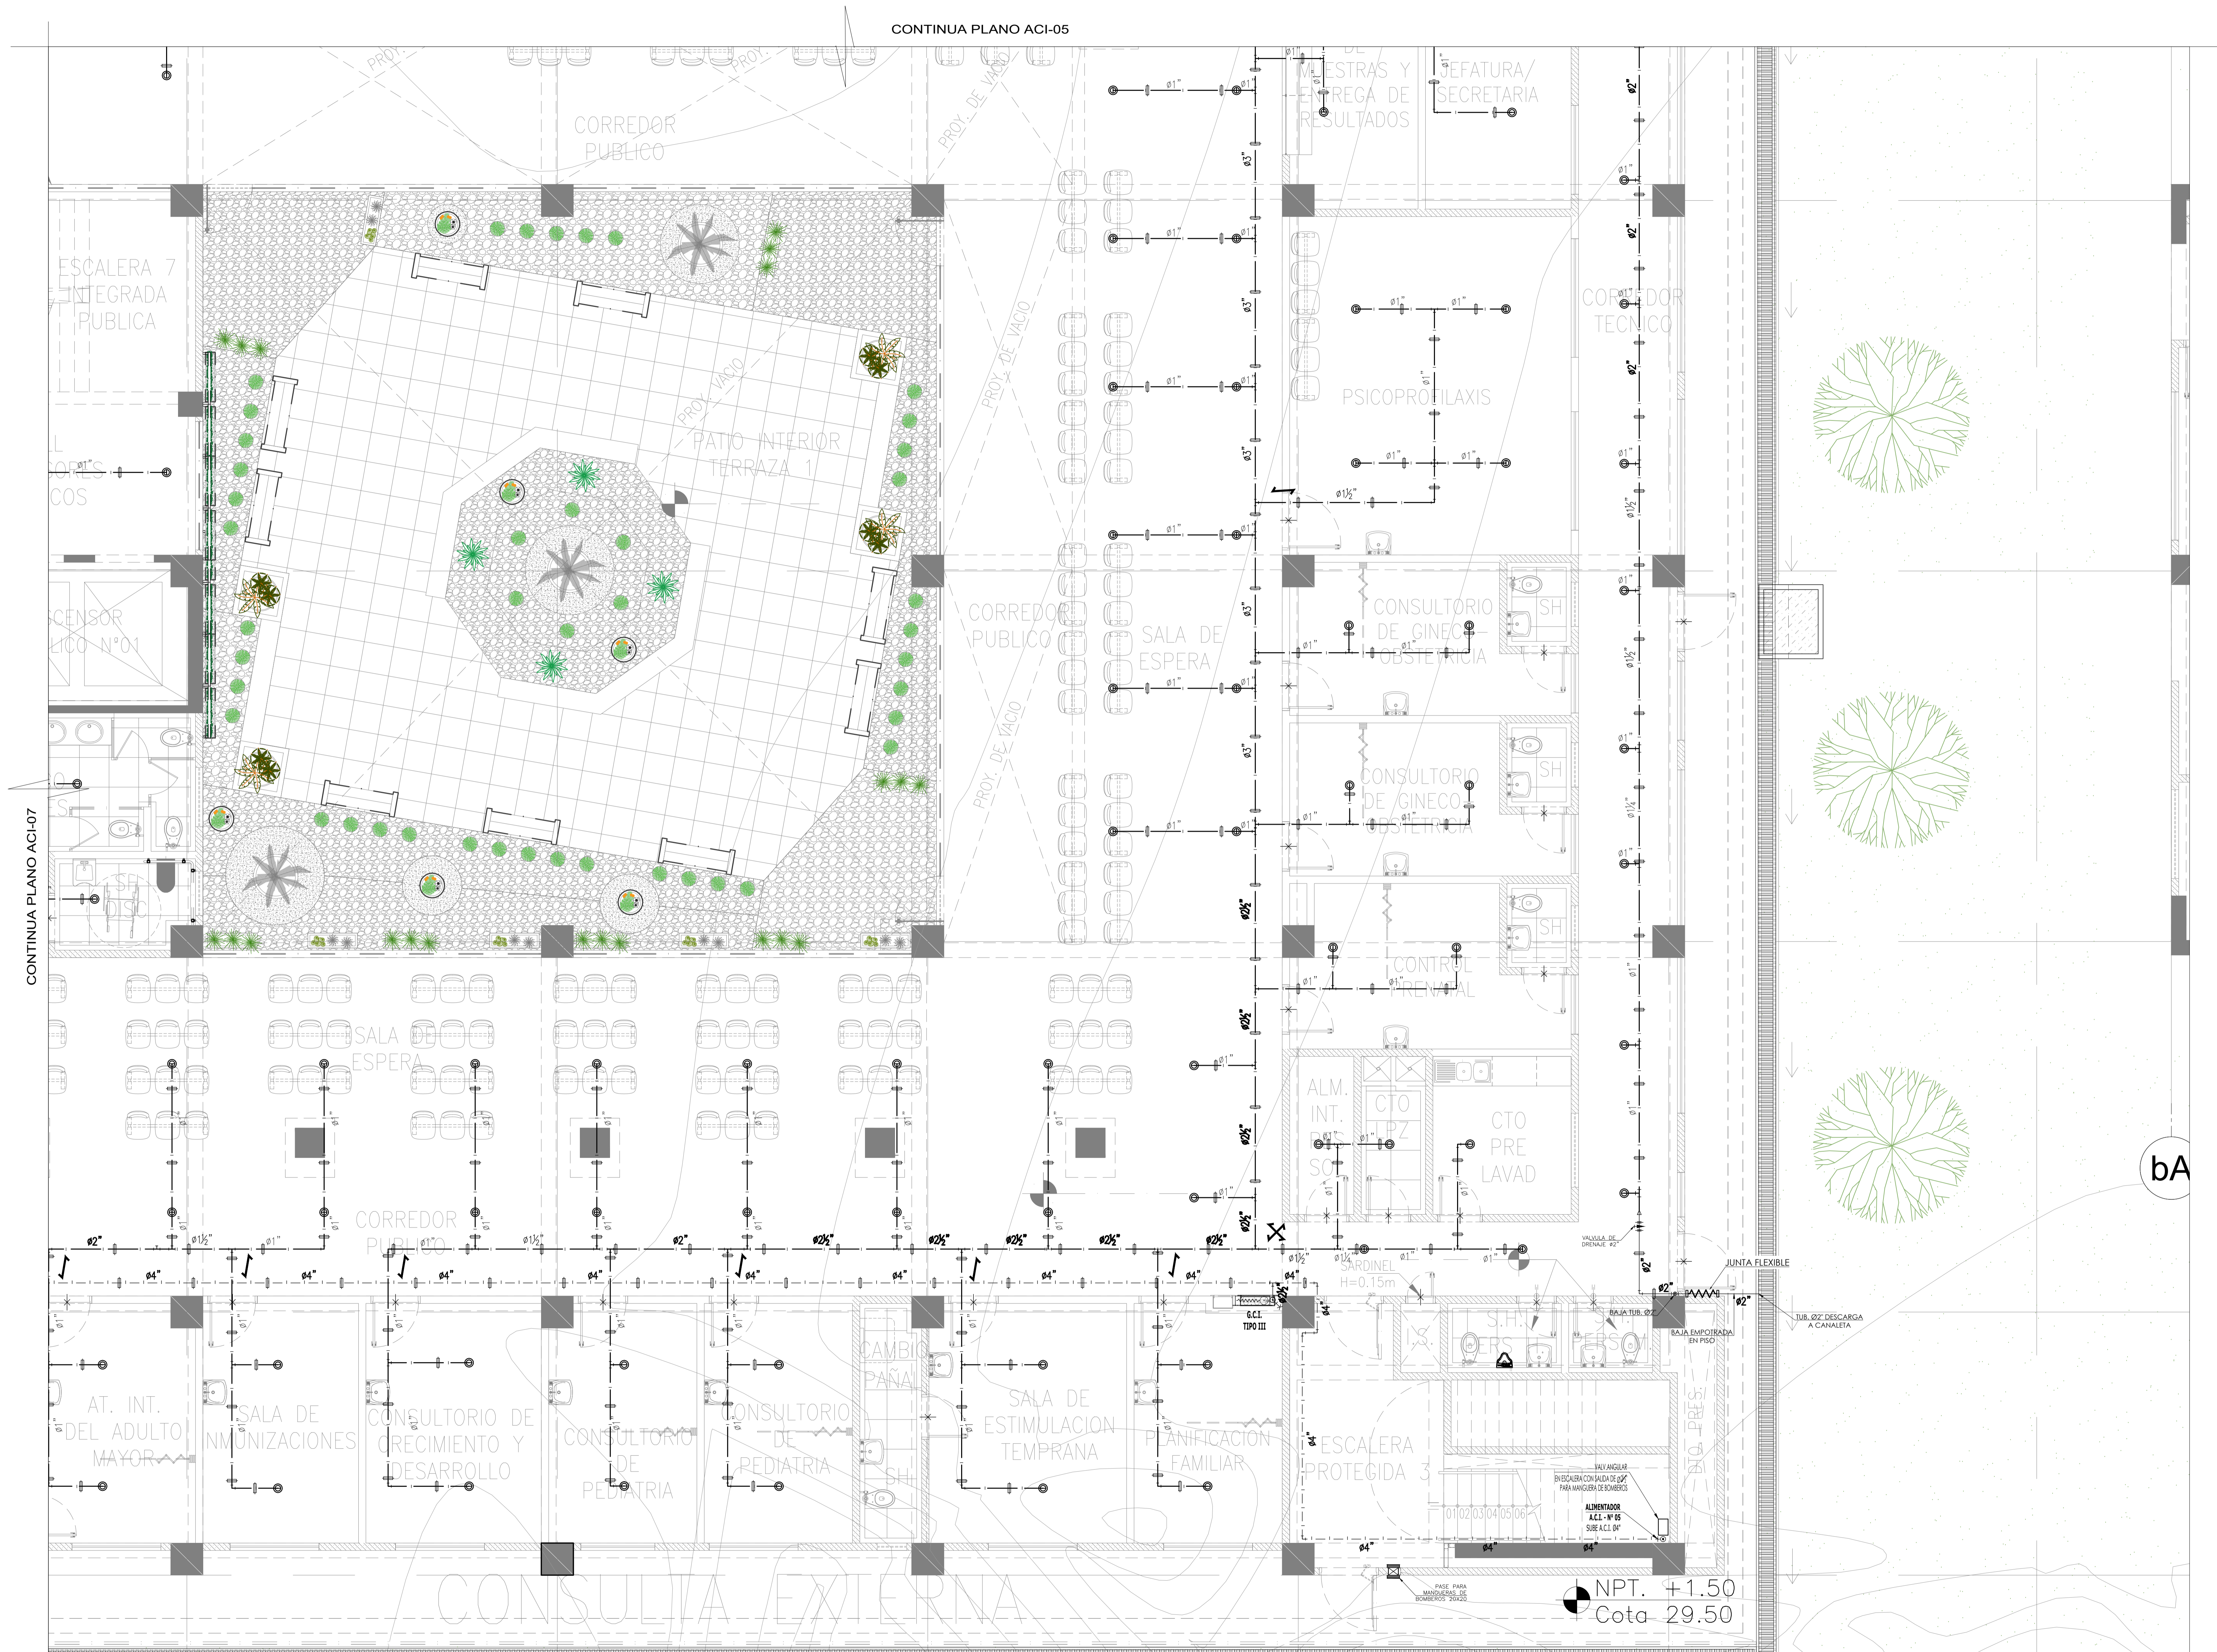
CONTINUA PLANO ACI-05

CONTINUA PLANO ACI-07

PROY.
PROY.
PROY. DE VACIO
CORREDOR PUBLICO
DE MUESTRAS Y ENTREGA DE RESULTADOS
JEFATURA/ SECRETARIA
ESCALERA 7 INTEGRADA PUBLICA
CORREDOR TECNICO
PSICOPROFILAXIS
PROY. DE VACIO
PROY. VACIO
PATIO INTERIOR TERRAZA 1
CORREDOR PUBLICO
SALA DE ESPERA
CONSULTORIO DE GINECO-OBSTETRICIA
SH
PROY. DE VACIO
CONSULTORIO DE GINECO-OBSTETRICIA
SH
SH
CONTROL PRENATAL
SALA DE ESPERA
ALM. INT.
CTO PZ
CTO PRE LAVAD
bA
CORREDOR PUBLICO
VALVULA DE DRENAJE Ø2"
SARDINEL H=0.15m
JUNTA FLEXIBLE
BAJA TUB. Ø2"
TUB. Ø2" DESCARGA A CANALETA
BAJA EMPOTRADA EN PISO
G.C.I. TIPO III
AT. INT. DEL ADULTO MAYOR
SALA DE INMUNIZACIONES
CONSULTORIO DE CRECIMIENTO Y DESARROLLO
CONSULTORIO DE PEDIATRIA
CONSULTORIO DE PEDIATRIA
CAMBIO PAÑAL
SH
SALA DE ESTIMULACION TEMPRANA
PLANIFICACION FAMILIAR
ESCALERA PROTEGIDA 3
VALV. ANGULAR EN ESCALERA CON SALIDA DE Ø2½" PARA MANGUERA DE BOMBEROS
ALIMENTADOR A.C.I. - Nº 05 SUBE A.C.I. Ø4"
01 02 03 04 05 06
CONSULTA EXTERNA
PASE PARA MANGUERAS DE BOMBEROS 20X20
NPT. +1.50
Cota 29.50
Ø1" Ø1½" Ø2" Ø2½" Ø3" Ø4"